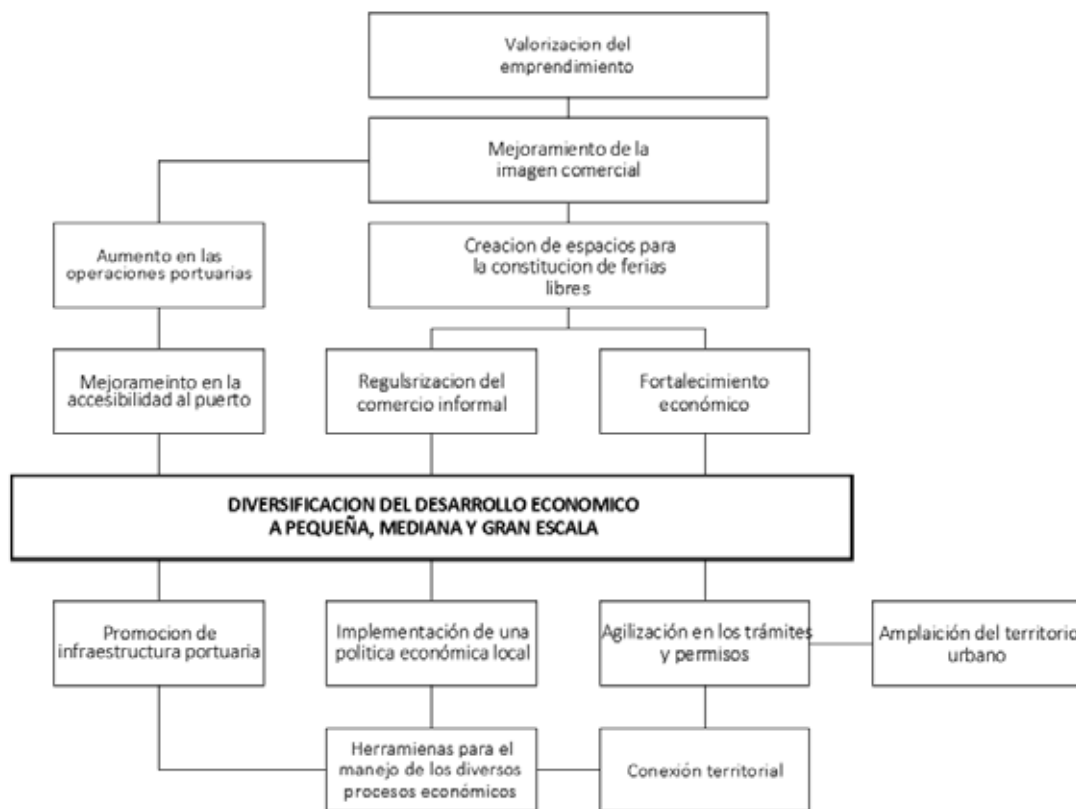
Valorizacion del emprendimiento

Mejoramiento de la imagen comercial

Aumento en las operaciones portuarias

Creacion de espacios para la constitucion de ferias libres

Mejorameinto en la accesibilidad al puerto

Regulsrizacion del comercio informal

Fortalecimiento económico

DIVERSIFICACION DEL DESARROLLO ECONOMICO A PEQUEÑA, MEDIANA Y GRAN ESCALA

Promocion de infraestructura portuaria

Implementación de una politica económica local

Agilización en los trámites y permisos

Ampliación del territorio urbano

Herramienas para el manejo de los diversos procesos económicos

Conexión territorial